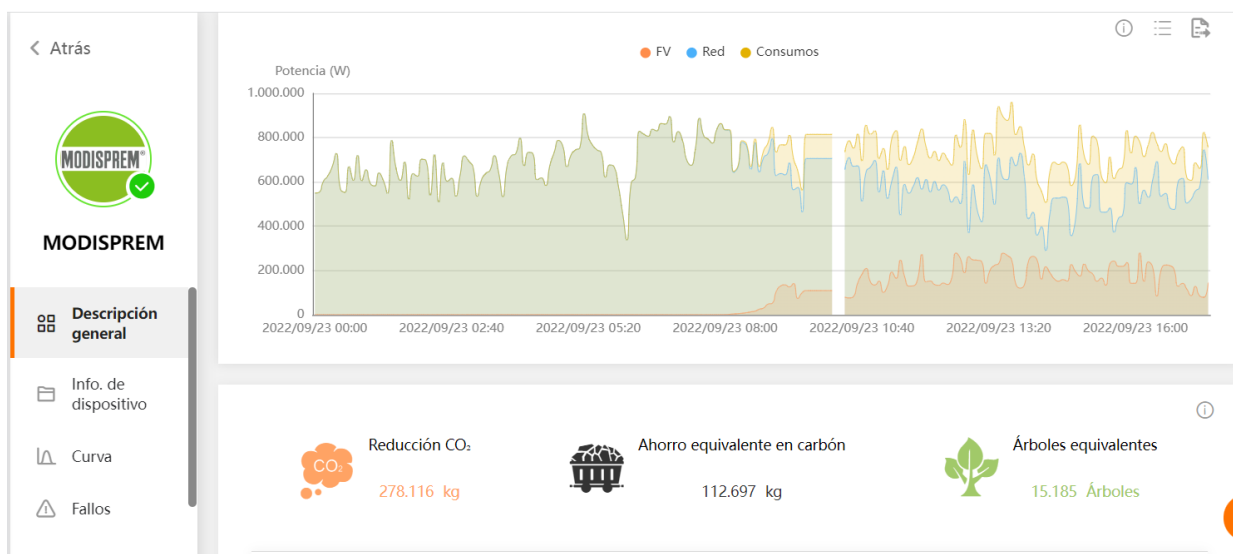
< Atrás

MODISPREM

MODISPREM

Descripción general

Info. de dispositivo

Curva

Fallos

FV Red Consumos

Potencia (W)

1.000.000
800.000
600.000
400.000
200.000
0

2022/09/23 00:00 2022/09/23 02:40 2022/09/23 05:20 2022/09/23 08:00 2022/09/23 10:40 2022/09/23 13:20 2022/09/23 16:00

$CO_2$

Reducción $CO_2$

278.116 kg

Ahorro equivalente en carbón

112.697 kg

Árboles equivalentes

15.185 Árboles